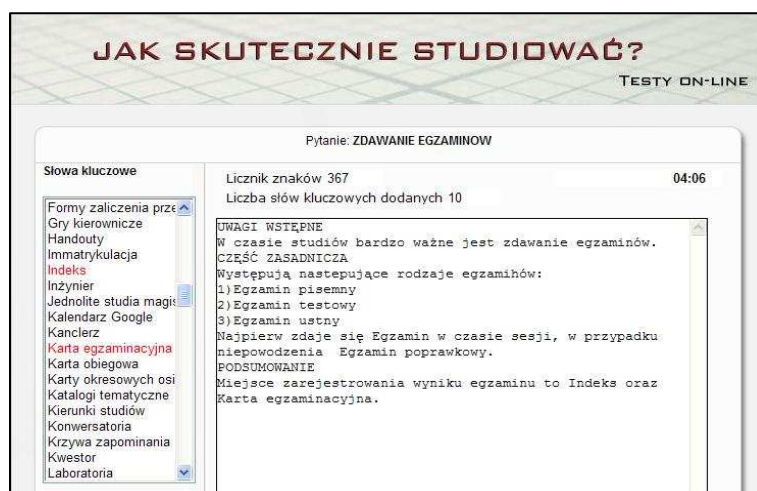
JAK SKUTECZNIE STUDIOWAĆ?

TESTY ON-LINE

Pytanie: ZDAWANIE EGZAMINOW

Słowa kluczowe

Formy zaliczenia prze
Gry kierownicze
Handouty
Immatrykulacja
Indeks
Inżynier
Jednolite studia magis
Kalendarz Google
Kanclerz
Karta egzaminacyjna
Karta obiegowa
Karty okresowych osi
Katalogi tematyczne
Kierunki studiów
Konwersatoria
Krzywa zapominania
Kwestor
Laboratoria

Licznik znaków 367

04:06

Liczba słów kluczowych dodanych 10

UWAGI WSTĘPNE
W czasie studiów bardzo ważne jest zdawanie egzaminów.
CZĘŚĆ ZASADNICZA
Występują nastepujące rodzaje egzaminów:
1)Egzamin pisemny
2)Egzamin testowy
3)Egzamin ustny
Najpierw zdaje się Egzamin w czasie sesji, w przypadku niepowodzenia Egzamin poprawkowy.
PODSUMOWANIE
Miejsce zarejestrowania wyniku egzaminu to Indeks oraz Karta egzaminacyjna.